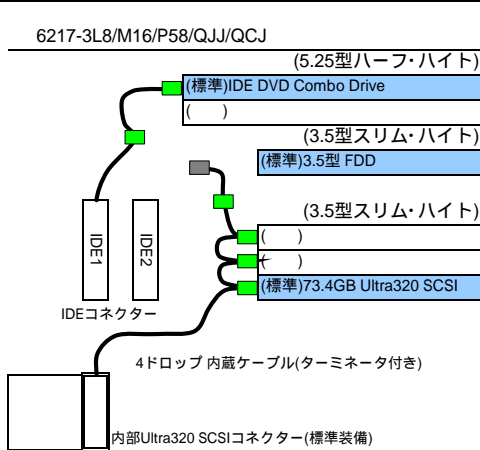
6217-3L8/M16/P58/QJJ/QCJ

(5.25型ハーフ・ハイト)

(標準)IDE DVD Combo Drive

(　)

(3.5型スリム・ハイト)

(標準)3.5型 FDD

(3.5型スリム・ハイト)

(　)

(　)

(標準)73.4GB Ultra320 SCSI

IDE1

IDE2

IDEコネクター

4ドロップ 内蔵ケーブル(ターミネータ付き)

内部Ultra320 SCSIコネクター(標準装備)